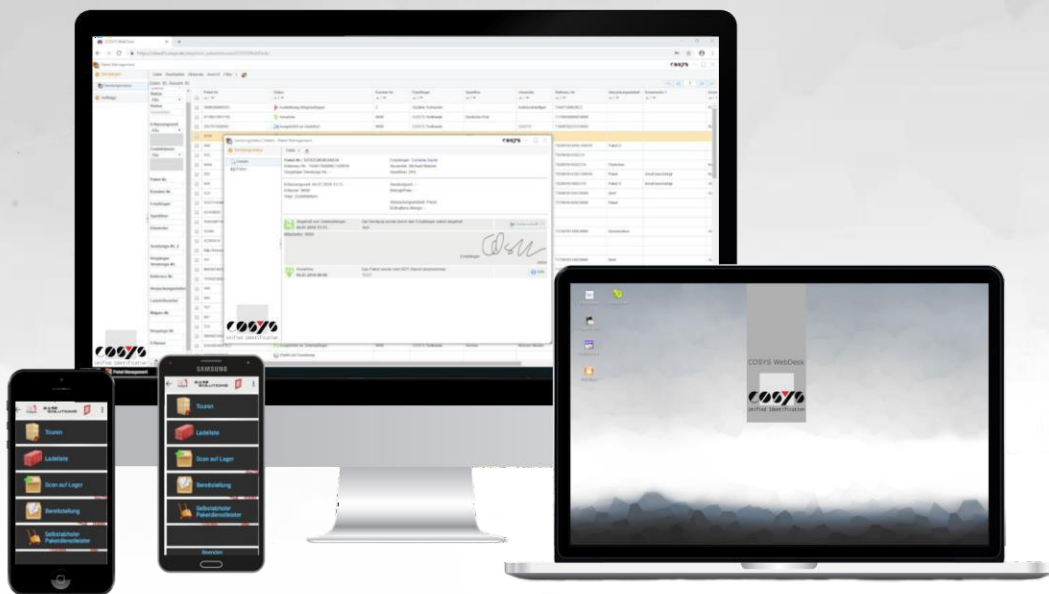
COSYS WebDesk

Parcel Management

COSYS

Unified Identification

SAMSUNG

Touren

Ladeliste

Scan auf Lager

Bereitstellung

Selbstabholer Paketdienstleister

Beenden

Touren

Ladeliste

Scan auf Lager

Bereitstellung

Selbstabholer Paketdienstleister

COSYS WebDesk

COSYS

Unified Identification